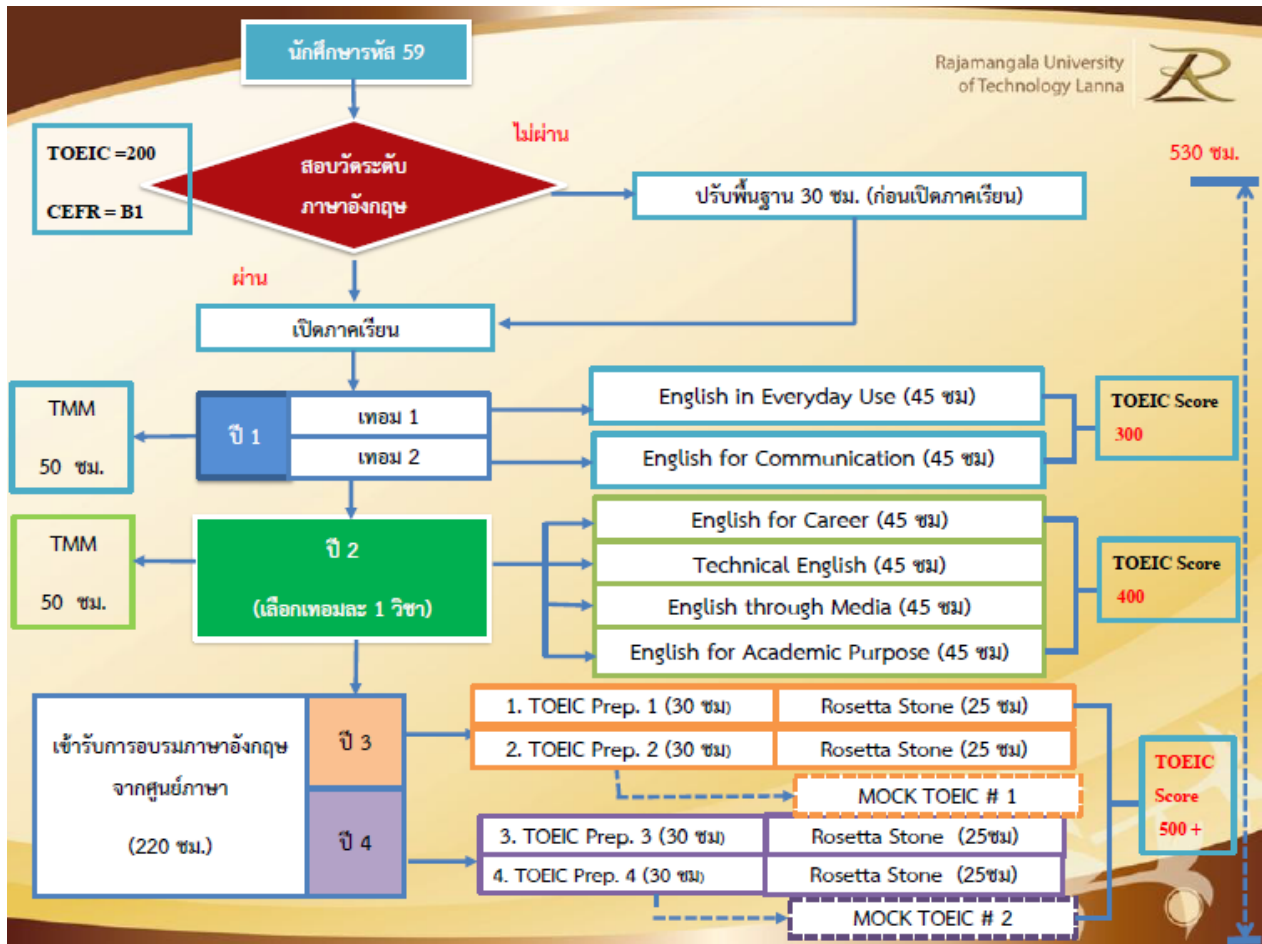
นักศึกษารหัส 59

Rajamangala University of Technology Lanna

TOEIC =200

CEFR = B1

สอบวัดระดับ ภาษาอังกฤษ

ไม่ผ่าน

ปรับพื้นฐาน 30 ชม. (ก่อนเปิดภาคเรียน)

530 ชม.

ผ่าน

เปิดภาคเรียน

TMM

50 ชม.

ปี 1

เทอม 1

เทอม 2

English in Everyday Use (45 ชม)

English for Communication (45 ชม)

TOEIC Score 300

TMM

50 ชม.

ปี 2

(เลือกเทอมละ 1 วิชา)

English for Career (45 ชม)

Technical English (45 ชม)

English through Media (45 ชม)

English for Academic Purpose (45 ชม)

TOEIC Score 400

เข้ารับการอบรมภาษาอังกฤษ จากศูนย์ภาษา

(220 ชม.)

ปี 3

ปี 4

| | |
|---|---|
| 1. TOEIC Prep. 1 (30 ชม) | Rosetta Stone (25 ชม) |
| 2. TOEIC Prep. 2 (30 ชม) | Rosetta Stone (25 ชม) |

MOCK TOEIC # 1

TOEIC Score 500 +

| | |
|---|---|
| 3. TOEIC Prep. 3 (30 ชม) | Rosetta Stone (25ชม) |
| 4. TOEIC Prep. 4 (30 ชม) | Rosetta Stone (25ชม) |

MOCK TOEIC # 2